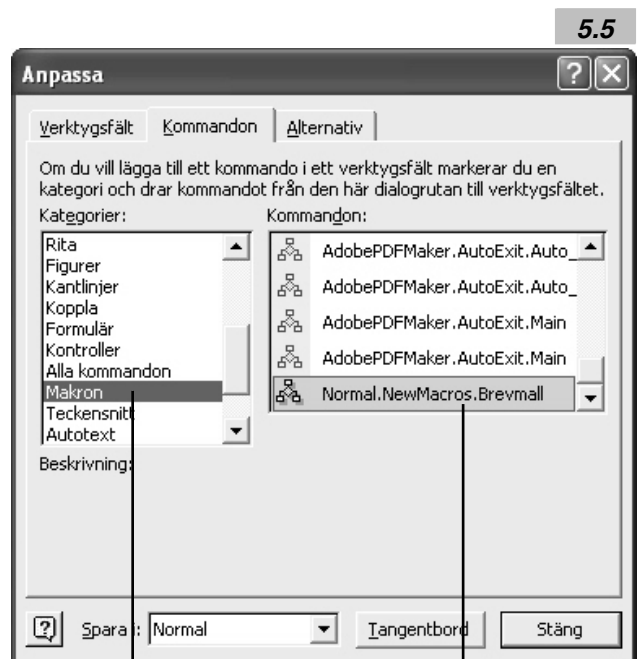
5.5

Anpassa

Verktygsfält | Kommandon | Alternativ

Om du vill lägga till ett kommando i ett verktygsfält markerar du en kategori och drar kommandot från den här dialogrutan till verktygsfältet.

Kategorier:
Rita
Figurer
Kantlinjer
Koppla
Formulär
Kontroller
Alla kommandon
Makron
Teckensnitt
Autotext

Kommandon:
AdobePDFMaker.AutoExit.Auto_
AdobePDFMaker.AutoExit.Auto_
AdobePDFMaker.AutoExit.Main
AdobePDFMaker.AutoExit.Main
Normal.NewMacros.Brevmall

Beskrivning:

Spara i: Normal

Tangentbord

Stäng